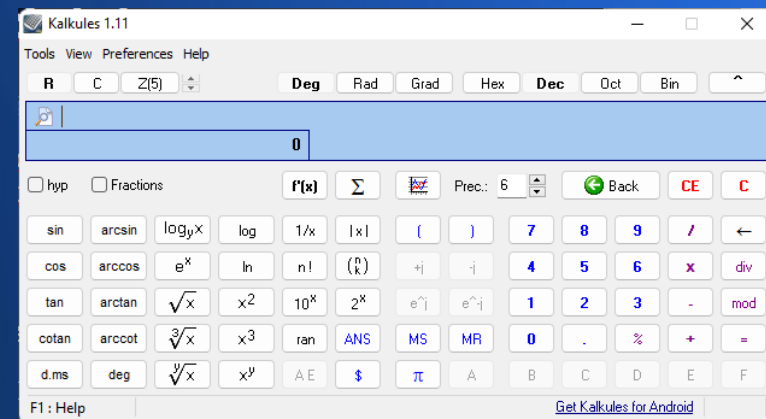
Kalkules 1.11

Tools View Preferences Help

R C Z(5) Deg Rad Grad Hex Dec Oct Bin ^

0

hyp Fractions f'(x) $\Sigma$ Prec.: 6 Back CE C

sin arcsin $\log_y x$ log 1/x |x| ( ) 7 8 9 / ←

cos arccos $e^x$ ln n! $\binom{n}{k}$ +j -j 4 5 6 x div

tan arctan $\sqrt{x}$ $x^2$ $10^x$ $2^x$ e^j e^-j 1 2 3 - mod

cotan arccot $\sqrt[3]{x}$ $x^3$ ran ANS MS MR 0 . % + =

d.ms deg $\sqrt[y]{x}$ $x^y$ A E $ π A B C D E F

F1 : Help Get Kalkules for Android